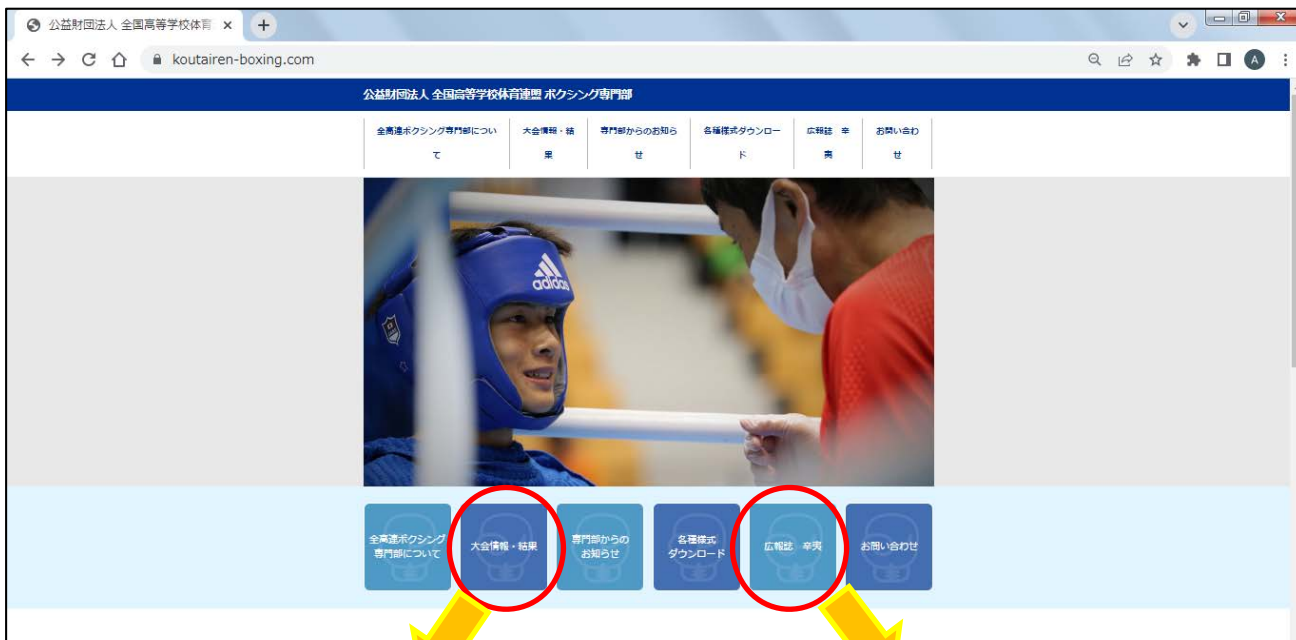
公益財団法人 全国高等学校体育 ×

koutairen-boxing.com

公益財団法人 全国高等学校体育連盟 ボクシング専門部

全高連ボクシング専門部について

大会情報・結果

専門部からのお知らせ

各種様式ダウンロード

広報誌 幸爽

お問い合わせ

adidas

全高連ボクシング専門部について

大会情報・結果

専門部からのお知らせ

各種様式ダウンロード

広報誌 幸爽

お問い合わせ